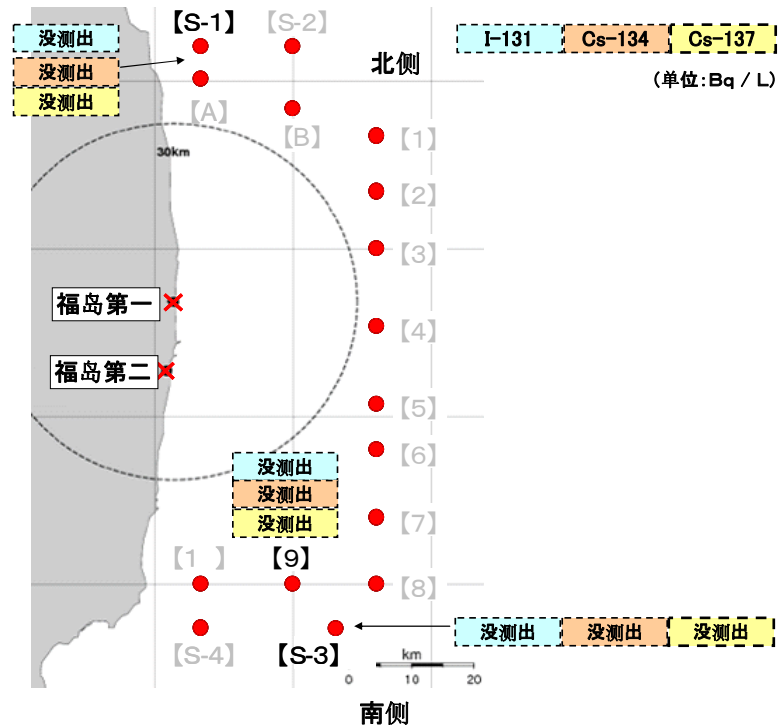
没测出
没测出
没测出

【S-1】 【S-2】

I-131 Cs-134 Cs-137

北侧

(单位:Bq / L)

【A】 【B】 【1】

30km

【2】

【3】

福岛第一

【4】

福岛第二

【5】

【6】

没测出
没测出
没测出

【7】

【1 】 【9】

【8】

没测出 没测出 没测出

【S-4】 【S-3】

km
0 10 20

南侧